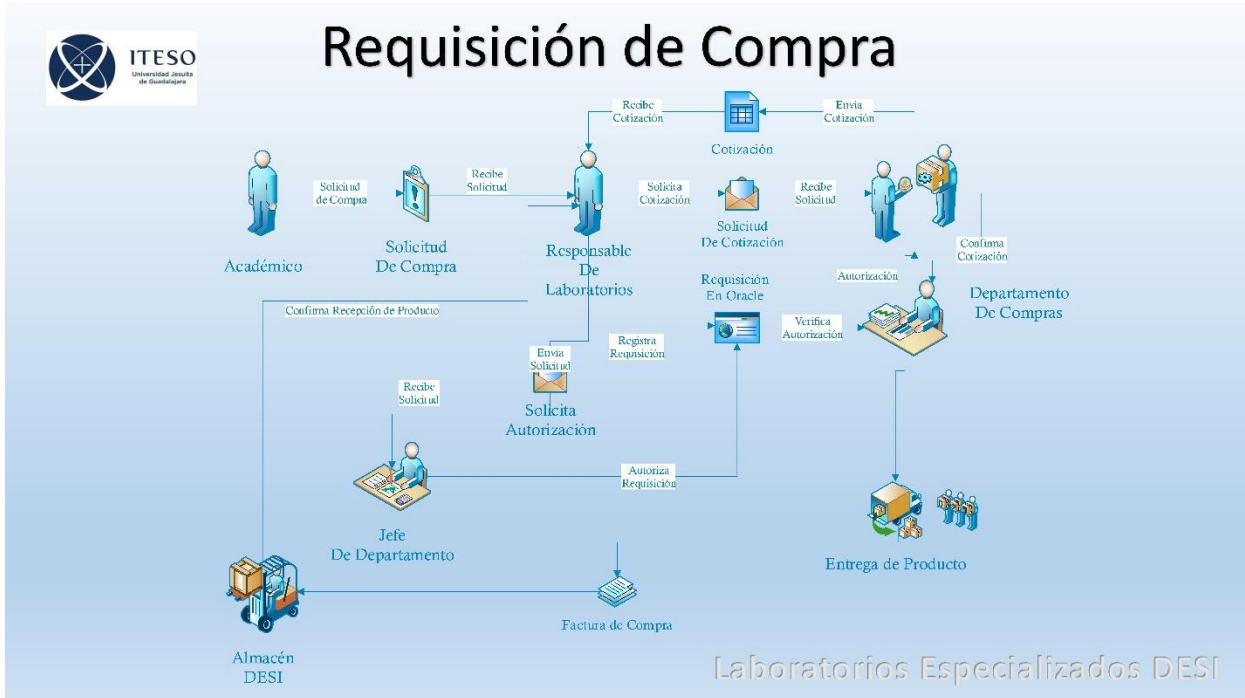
ITESO
Universidad Jesuita de Guadalajara

Requisición de Compra

Recibe Cotización

Cotización

Envia Cotización

Solicitud de Compra

Recibe Solicitud

Solicita Cotización

Recibe Solicitud

Académico

Solicitud De Compra

Responsable De Laboratorios

Solicitud De Cotización

Confirma Cotización

Autorización

Departamento De Compras

Confirma Recepción de Producto

Requisición En Oracle

Verifica Autorización

Envia Solicitud

Registra Requisición

Recibe Solicitud

Solicita Autorización

Autoriza Requisición

Jefe De Departamento

Entrega de Producto

Factura de Compra

Almacén DESI

Laboratorios Especializados DESI